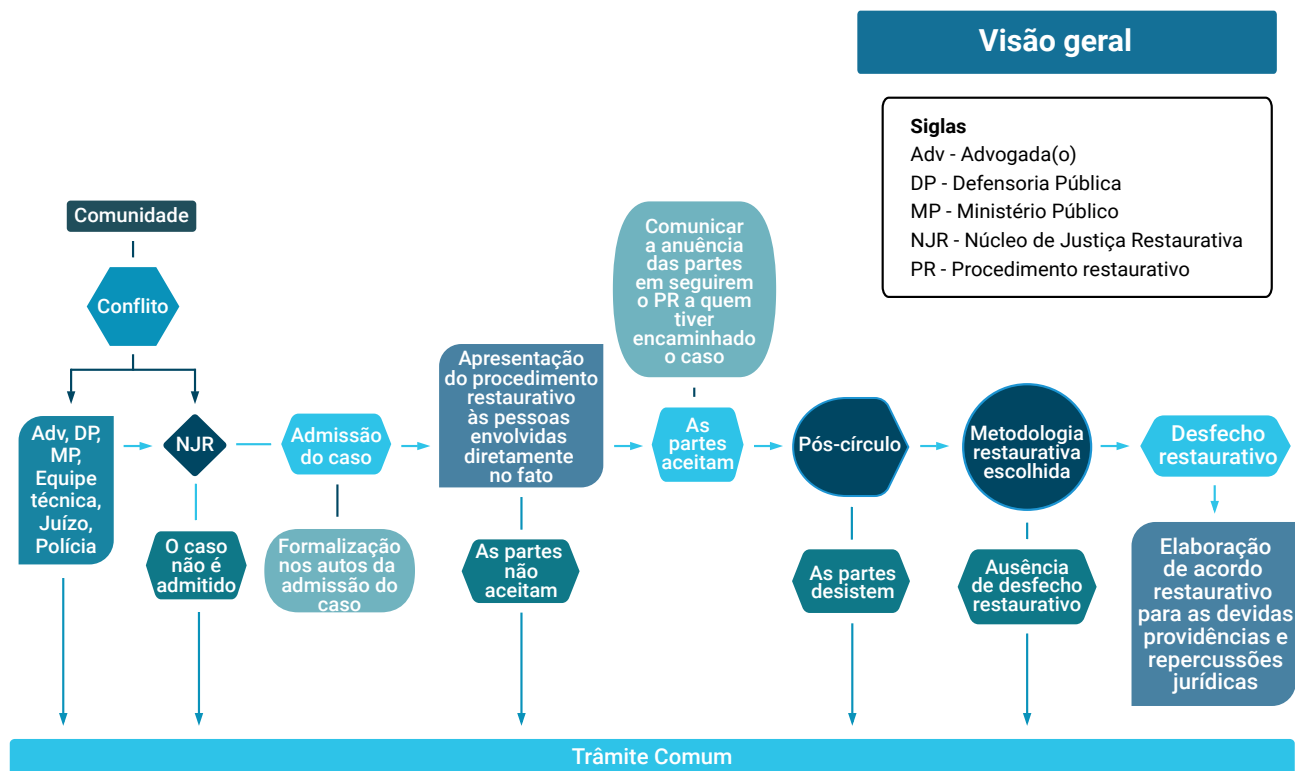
Visão geral

Siglas
Adv - Advogada(o)
DP - Defensoria Pública
MP - Ministério Público
NJR - Núcleo de Justiça Restaurativa
PR - Procedimento restaurativo

Comunidade

Conflito

Adv, DP, MP, Equipe técnica, Juízo, Polícia

NJR

O caso não é admitido

Admissão do caso

Formalização nos autos da admissão do caso

Apresentação do procedimento restaurativo às pessoas envolvidas diretamente no fato

As partes não aceitam

Comunicar a anuência das partes em seguirem o PR a quem tiver encaminhado o caso

As partes aceitam

Pós-círculo

As partes desistem

Metodologia restaurativa escolhida

Ausência de desfecho restaurativo

Desfecho restaurativo

Elaboração de acordo restaurativo para as devidas providências e repercussões jurídicas

Trâmite Comum